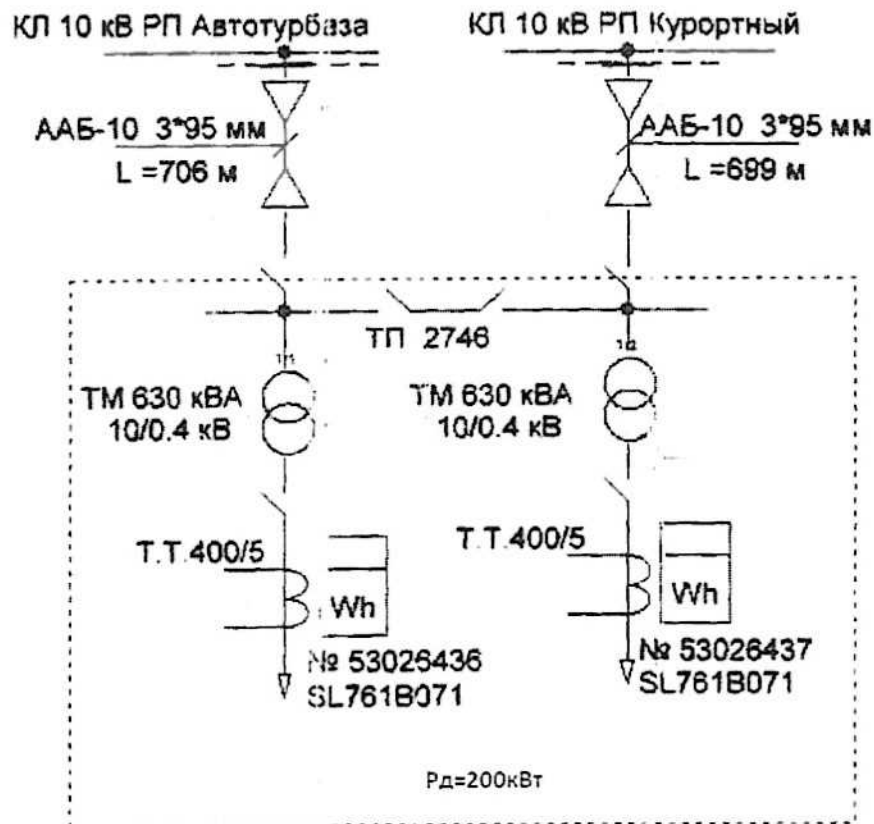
КЛ 10 кВ РП Автотурбаза

КЛ 10 кВ РП Курортный

ААБ-10 3*95 мм
L =706 м

ААБ-10 3*95 мм
L =699 м

ТП 2746

1Т

2Т

ТМ 630 кВА
10/0.4 кВ

ТМ 630 кВА
10/0.4 кВ

Т.Т.400/5

Wh

№ 53026436
SL761B071

Т.Т.400/5

Wh

№ 53026437
SL761B071

Рд=200кВт